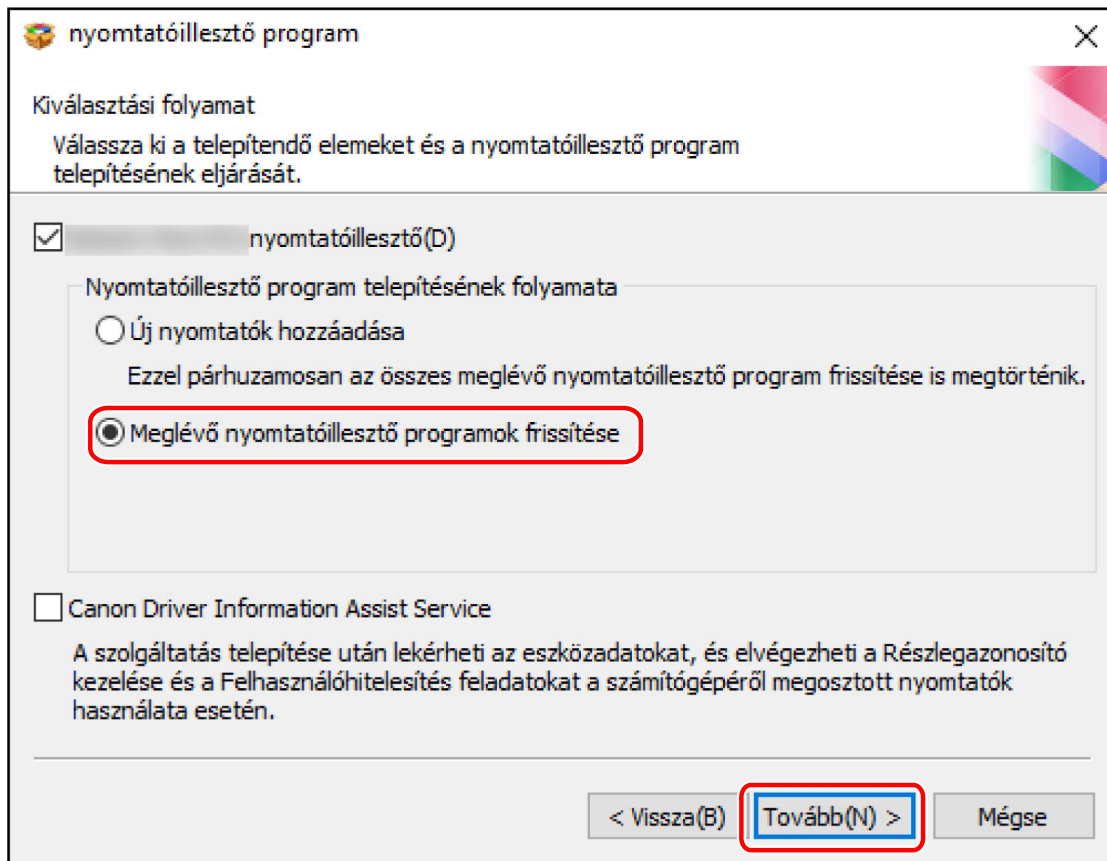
nyomtatóillesztő program

Kiválasztási folyamat

Válassza ki a telepítendő elemeket és a nyomtatóillesztő program telepítésének eljárását.

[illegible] nyomtatóillesztő(D)

Nyomtatóillesztő program telepítésének folyamata

Új nyomtatók hozzáadása

Ezzel párhuzamosan az összes meglévő nyomtatóillesztő program frissítése is megtörténik.

Meglévő nyomtatóillesztő programok frissítése

Canon Driver Information Assist Service

A szolgáltatás telepítése után lekérheti az eszközadatokat, és elvégezheti a Részlegazonosító kezelése és a Felhasználóhitelesítés feladatokat a számítógépéről megosztott nyomtatók használata esetén.

< Vissza(B) Tovább(N) > Mégse